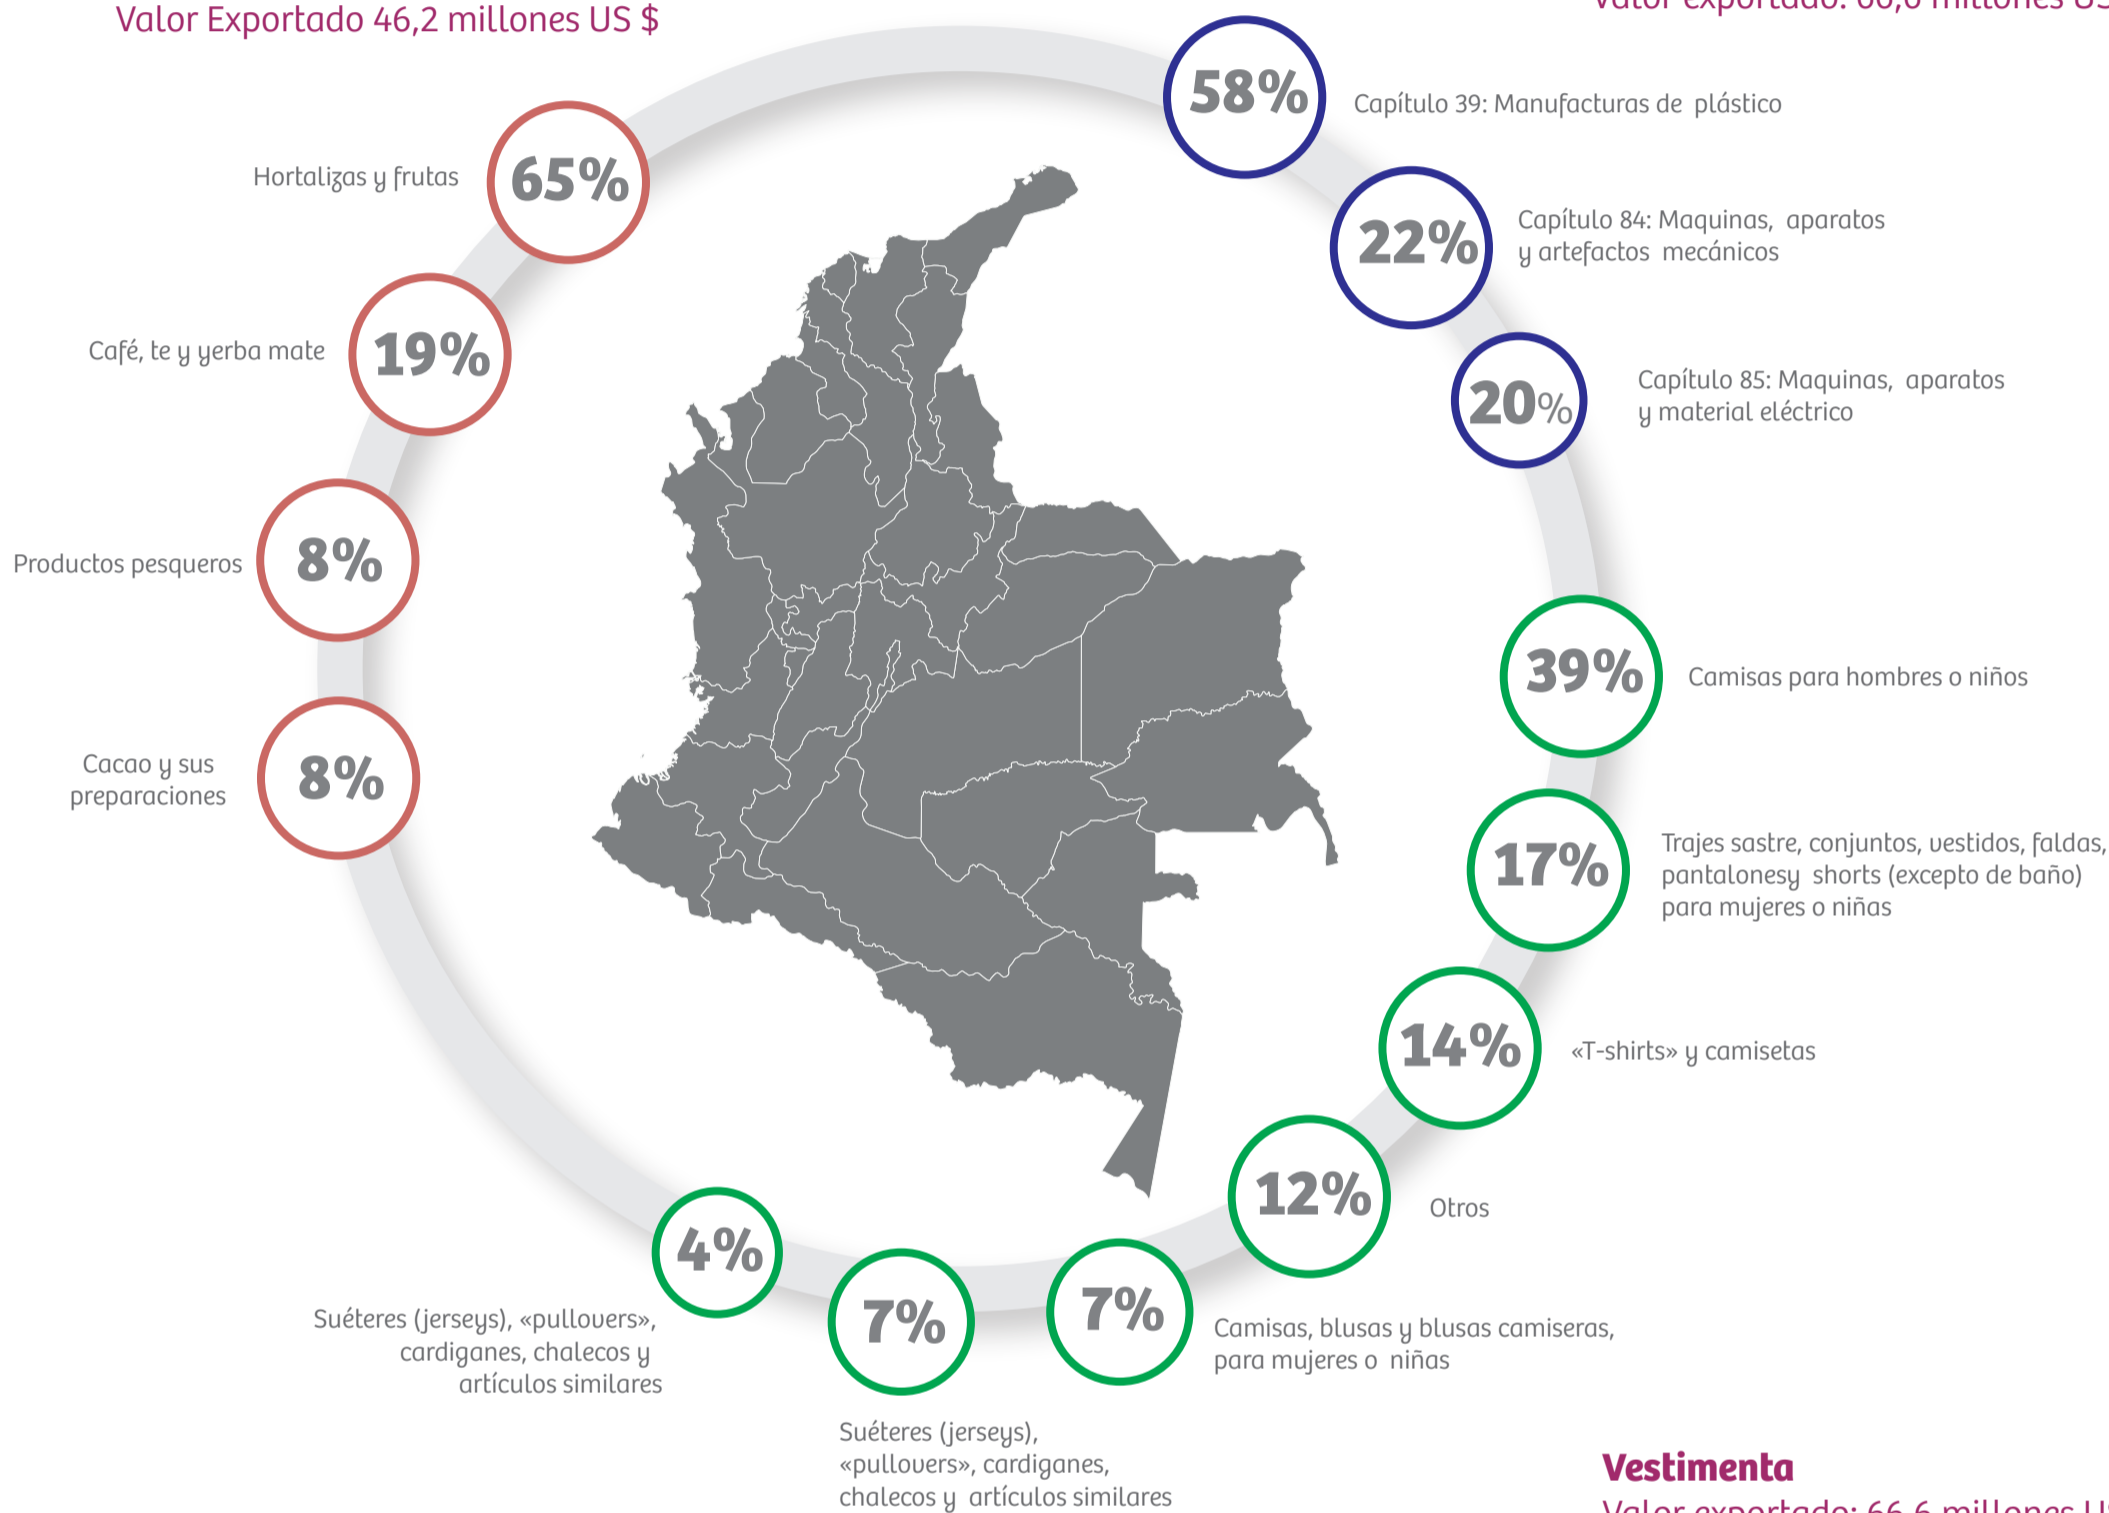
Valor Exportado 46,2 millones US $

Valor exportado: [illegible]

58%
Capítulo 39: Manufacturas de plástico

65%
Hortalizas y frutas

22%
Capítulo 84: Maquinas, aparatos y artefactos mecánicos

19%
Café, te y yerba mate

20%
Capítulo 85: Maquinas, aparatos y material eléctrico

8%
Productos pesqueros

39%
Camisas para hombres o niños

8%
Cacao y sus preparaciones

17%
Trajes sastre, conjuntos, vestidos, faldas, pantalonesy shorts (excepto de baño) para mujeres o niñas

14%
«T-shirts» y camisetas

12%
Otros

4%
Suéteres (jerseys), «pullovers», cardiganes, chalecos y artículos similares

7%
Suéteres (jerseys), «pullovers», cardiganes, chalecos y artículos similares

7%
Camisas, blusas y blusas camiseras, para mujeres o niñas

Vestimenta
Valor exportado: 66,6 millones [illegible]